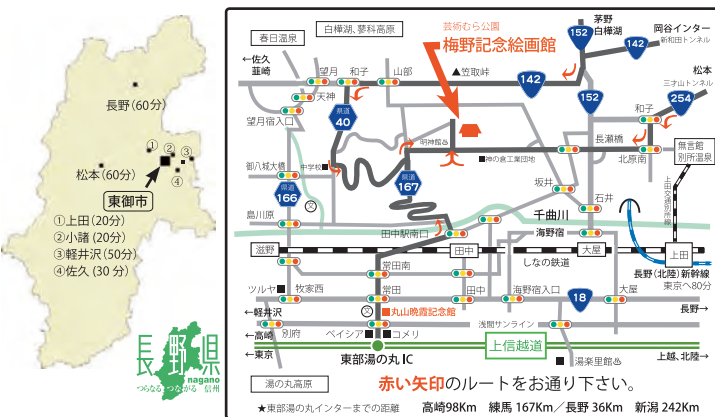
長野(60分)
松本(60分)
①
②
③
④
東御市
①上田(20分)
②小諸(20分)
③軽井沢(50分)
④佐久(30分)
長野県
nagano
つながる つながる 信州

春日温泉
白樺湖、蓼科高原
芸術むら公園
梅野記念絵画館
茅野
白樺湖
152
岡谷インター
新和田トンネル
142
松本
三才山トンネル
254
←佐久
韮崎
望月
和子
山部
▲笠取峠
142
152
長野(60分)
天神
望月宿入口
県道
40
明神橋
神の倉工業団地
和子
長瀬橋
北原南
無言館
別所温泉
上田交通別所線
御八城大橋
中学校
県道
167
県道
166
坂井
石井
島川原
千曲川
田中駅南口
海野宿
滋野
田中
大屋
上田
しなの鉄道
常田南
長野(北陸)新幹線
東京へ80分
ツルヤ
牧家西
常田
海野宿入口
大屋
18
←軽井沢
丸山晩霞記念館
浅間サンライン
長野→
←高崎
ベイシア
コメリ
上信越道
別府
←東京
東部湯の丸 IC
湯楽里館
上越、北陸→
湯の丸高原
赤い矢印のルートをお通り下さい。
★東部湯の丸インターまでの距離　高崎98Km　練馬167Km／長野 36Km　新潟 242Km